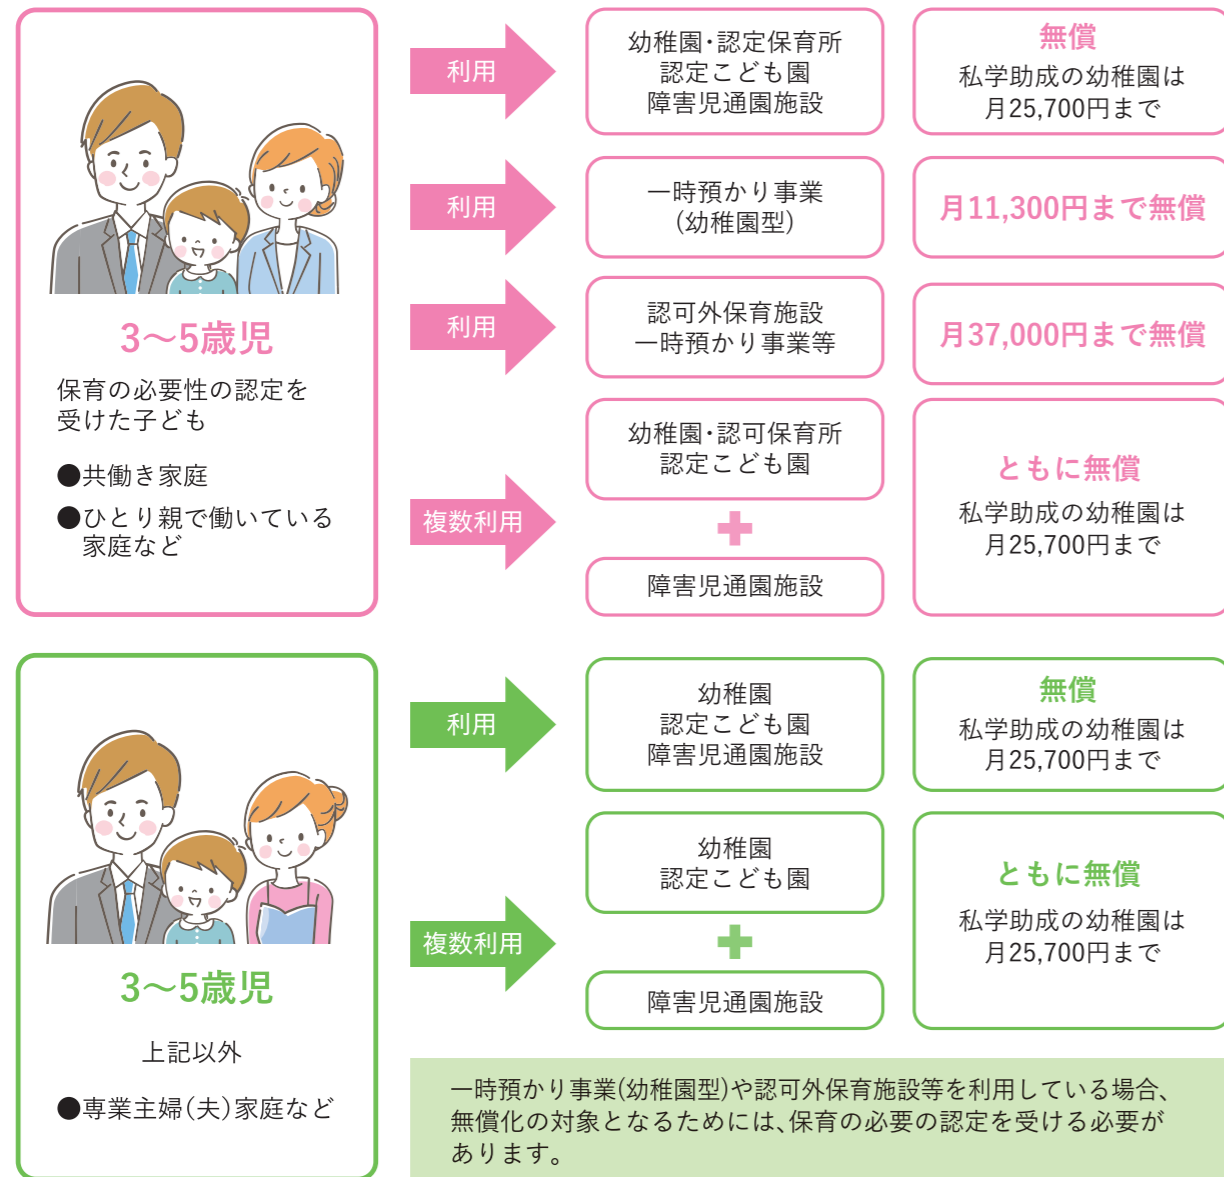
3～5歳児

保育の必要性の認定を受けた子ども

●共働き家庭

●ひとり親で働いている家庭など

利用

幼稚園･認定保育所
認定こども園
障害児通園施設

無償
私学助成の幼稚園は
月25,700円まで

利用

一時預かり事業
（幼稚園型）

月11,300円まで無償

利用

認可外保育施設
一時預かり事業等

月37,000円まで無償

複数利用

幼稚園･認可保育所
認定こども園

障害児通園施設

ともに無償
私学助成の幼稚園は
月25,700円まで

3～5歳児

上記以外

●専業主婦（夫）家庭など

利用

幼稚園
認定こども園
障害児通園施設

無償
私学助成の幼稚園は
月25,700円まで

複数利用

幼稚園
認定こども園

障害児通園施設

ともに無償
私学助成の幼稚園は
月25,700円まで

一時預かり事業(幼稚園型)や認可外保育施設等を利用している場合、無償化の対象となるためには､保育の必要の認定を受ける必要があります。